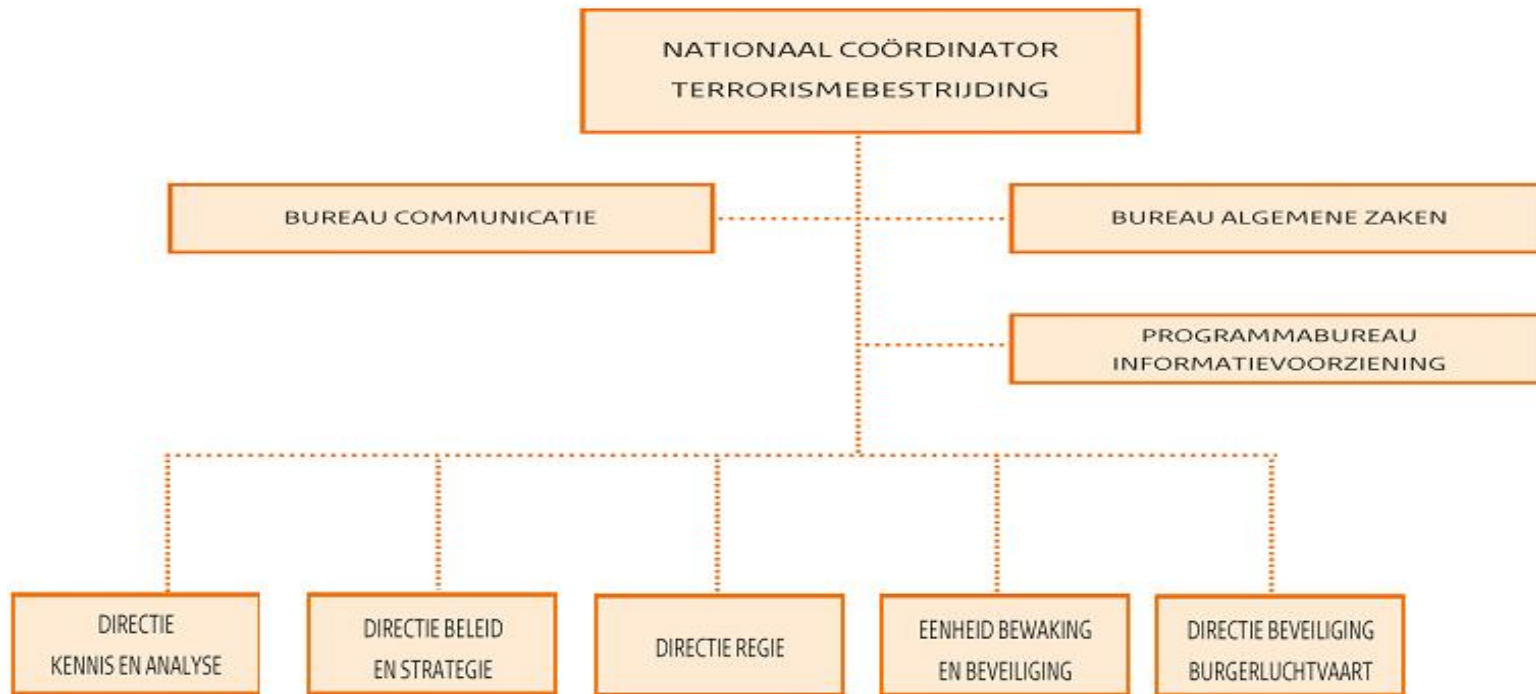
NATIONAAL COÖRDINATOR TERRORISMEBESTRIJDING

BUREAU COMMUNICATIE

BUREAU ALGEMENE ZAKEN

PROGRAMMABUREAU INFORMATIEVOORZIENING

DIRECTIE KENNIS EN ANALYSE

DIRECTIE BELEID EN STRATEGIE

DIRECTIE REGIE

EENHEID BEWAKING EN BEVEILIGING

DIRECTIE BEVEILIGING BURGERLUCHTVAART